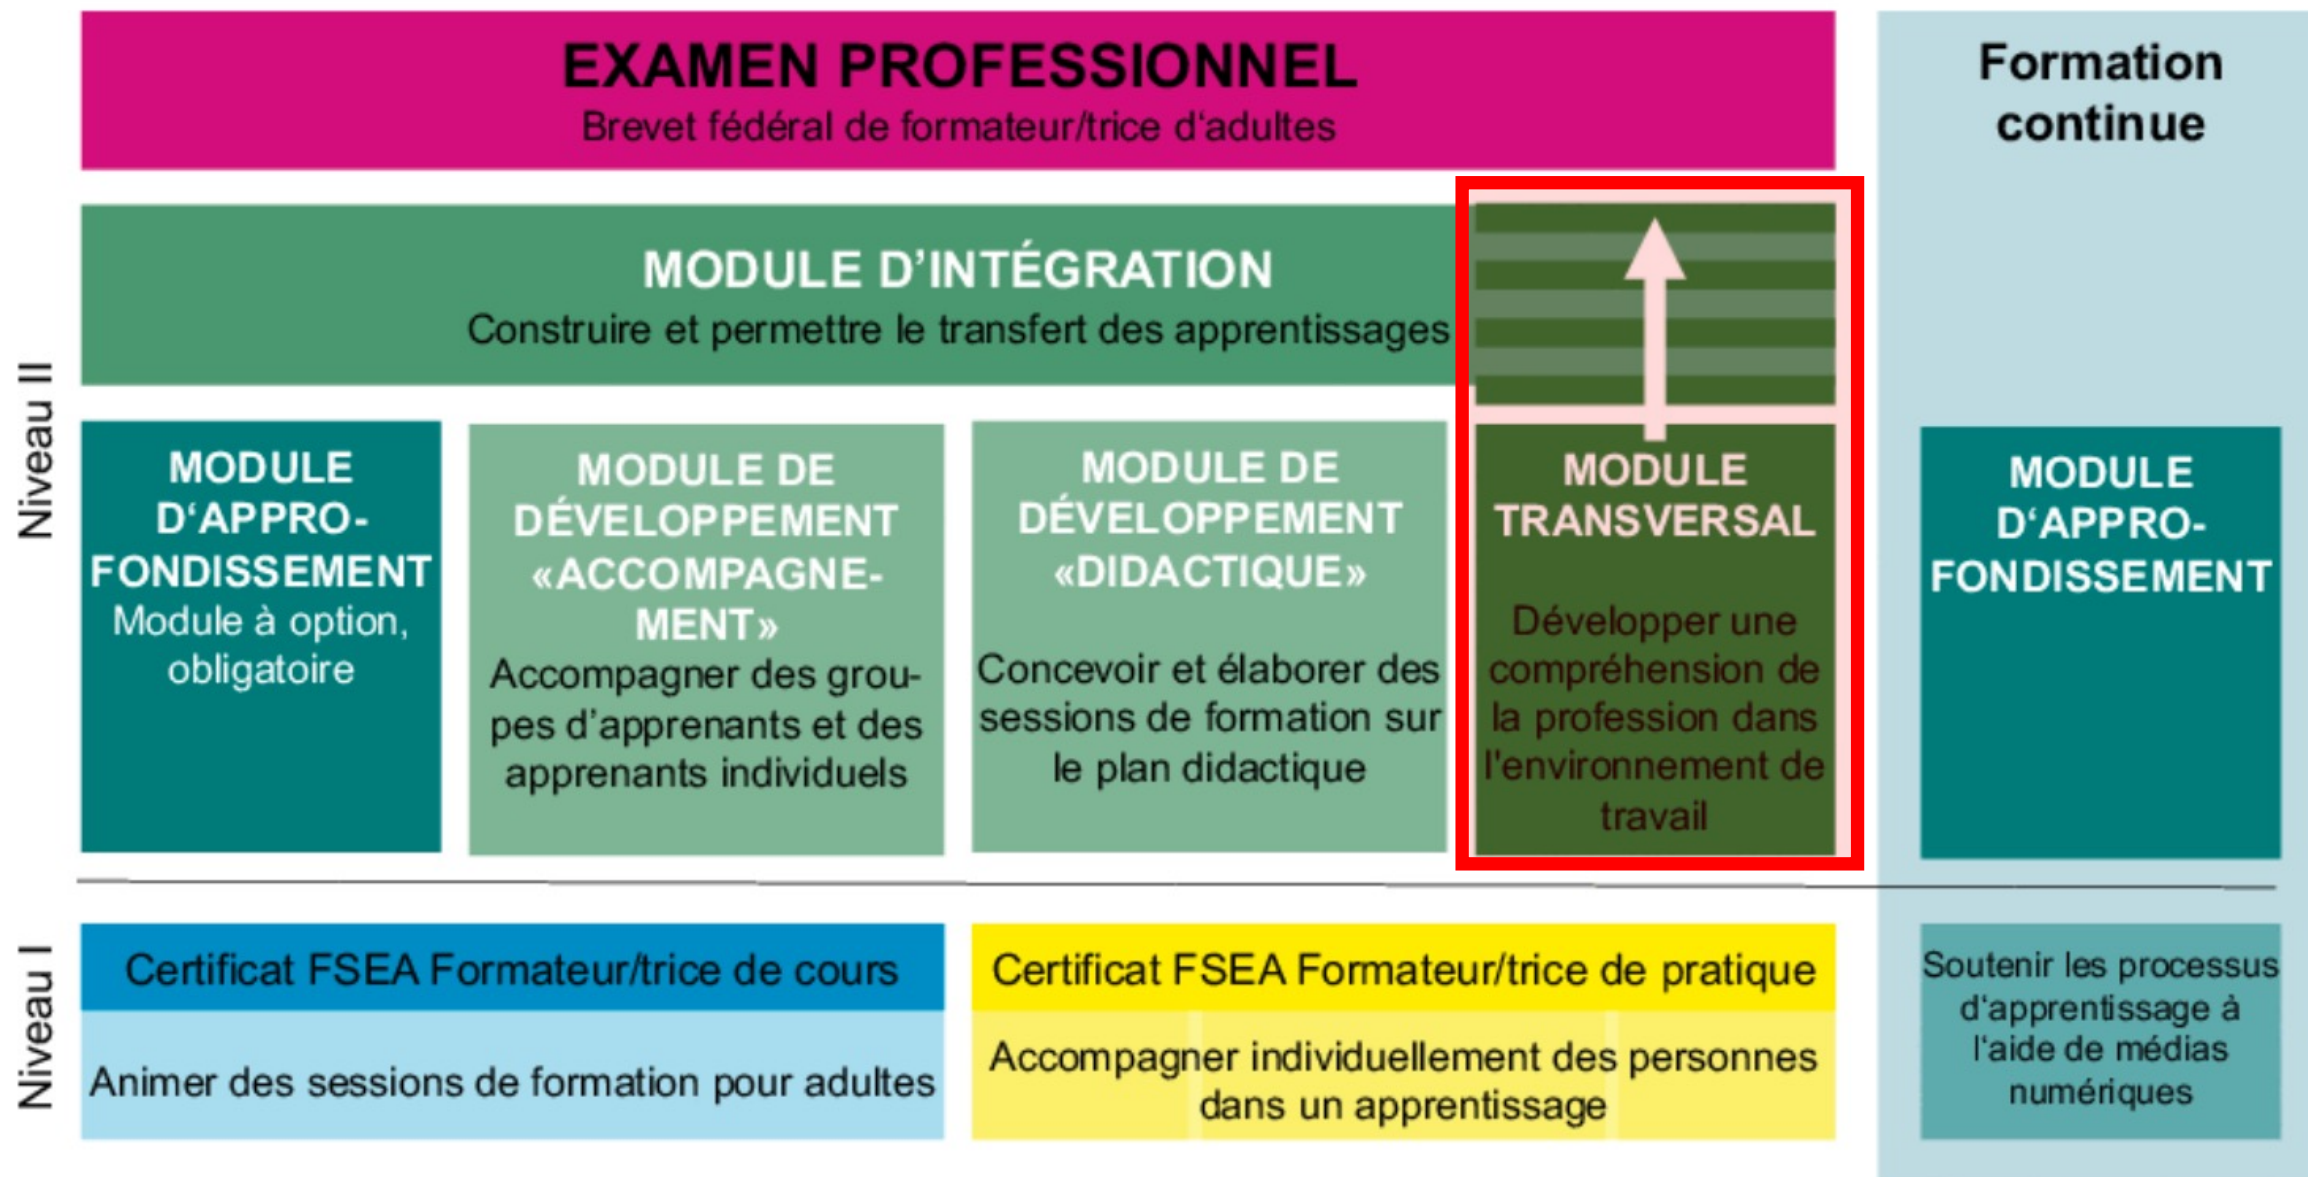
EXAMEN PROFESSIONNEL
Brevet fédéral de formateur/trice d'adultes

Formation continue

MODULE D'INTÉGRATION
Construire et permettre le transfert des apprentissages

Niveau II

MODULE D'APPROFONDISSEMENT
Module à option, obligatoire

MODULE DE DÉVELOPPEMENT «ACCOMPAGNEMENT»
Accompagner des groupes d'apprenants et des apprenants individuels

MODULE DE DÉVELOPPEMENT «DIDACTIQUE»
Concevoir et élaborer des sessions de formation sur le plan didactique

MODULE TRANSVERSAL
Développer une compréhension de la profession dans l'environnement de travail

MODULE D'APPROFONDISSEMENT

Niveau I

Certificat FSEA Formateur/trice de cours
Animer des sessions de formation pour adultes

Certificat FSEA Formateur/trice de pratique
Accompagner individuellement des personnes dans un apprentissage

Soutenir les processus d'apprentissage à l'aide de médias numériques